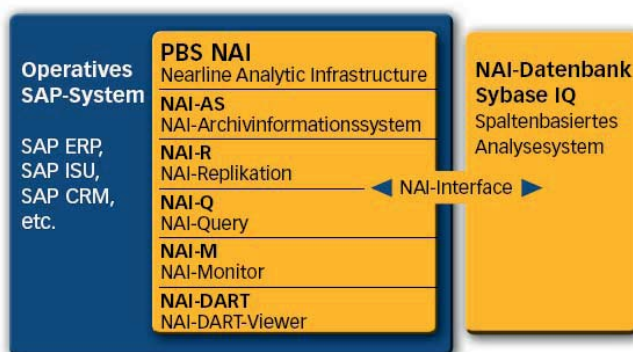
Operatives SAP-System

SAP ERP, SAP ISU, SAP CRM, etc.

PBS NAI
Nearline Analytic Infrastructure

NAI-AS
NAI-Archivinformationssystem

NAI-R
NAI-Replikation

NAI-Q
NAI-Query

NAI-M
NAI-Monitor

NAI-DART
NAI-DART-Viewer

NAI-Interface

NAI-Datenbank Sybase IQ
Spaltenbasiertes Analysesystem